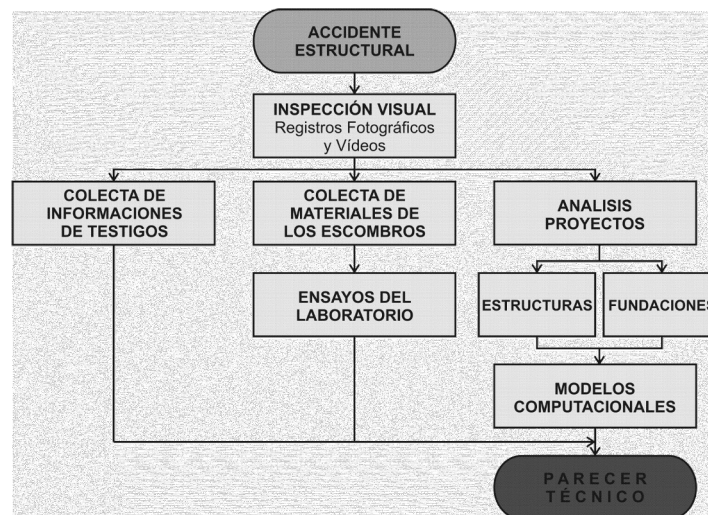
ACCIDENTE ESTRUCTURAL

INSPECCIÓN VISUAL
Registros Fotográficos y Vídeos

COLECTA DE INFORMACIONES DE TESTIGOS

COLECTA DE MATERIALES DE LOS ESCOMBROS

ANALISIS PROYECTOS

ENSAYOS DEL LABORATORIO

ESTRUCTURAS

FUNDACIONES

MODELOS COMPUTACIONALES

PARECER TÉCNICO